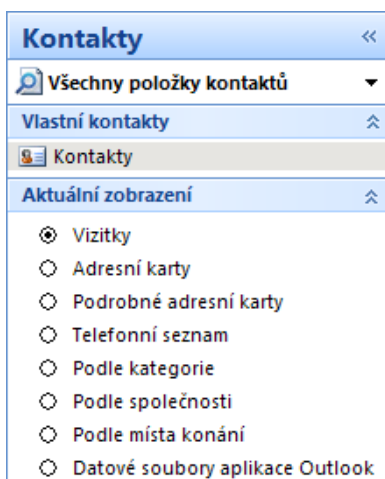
Kontakty «

Všechny položky kontaktů ▾

Vlastní kontakty

Kontakty

Aktuální zobrazení

Vizitky
Adresní karty
Podrobné adresní karty
Telefonní seznam
Podle kategorie
Podle společnosti
Podle místa konání
Datové soubory aplikace Outlook